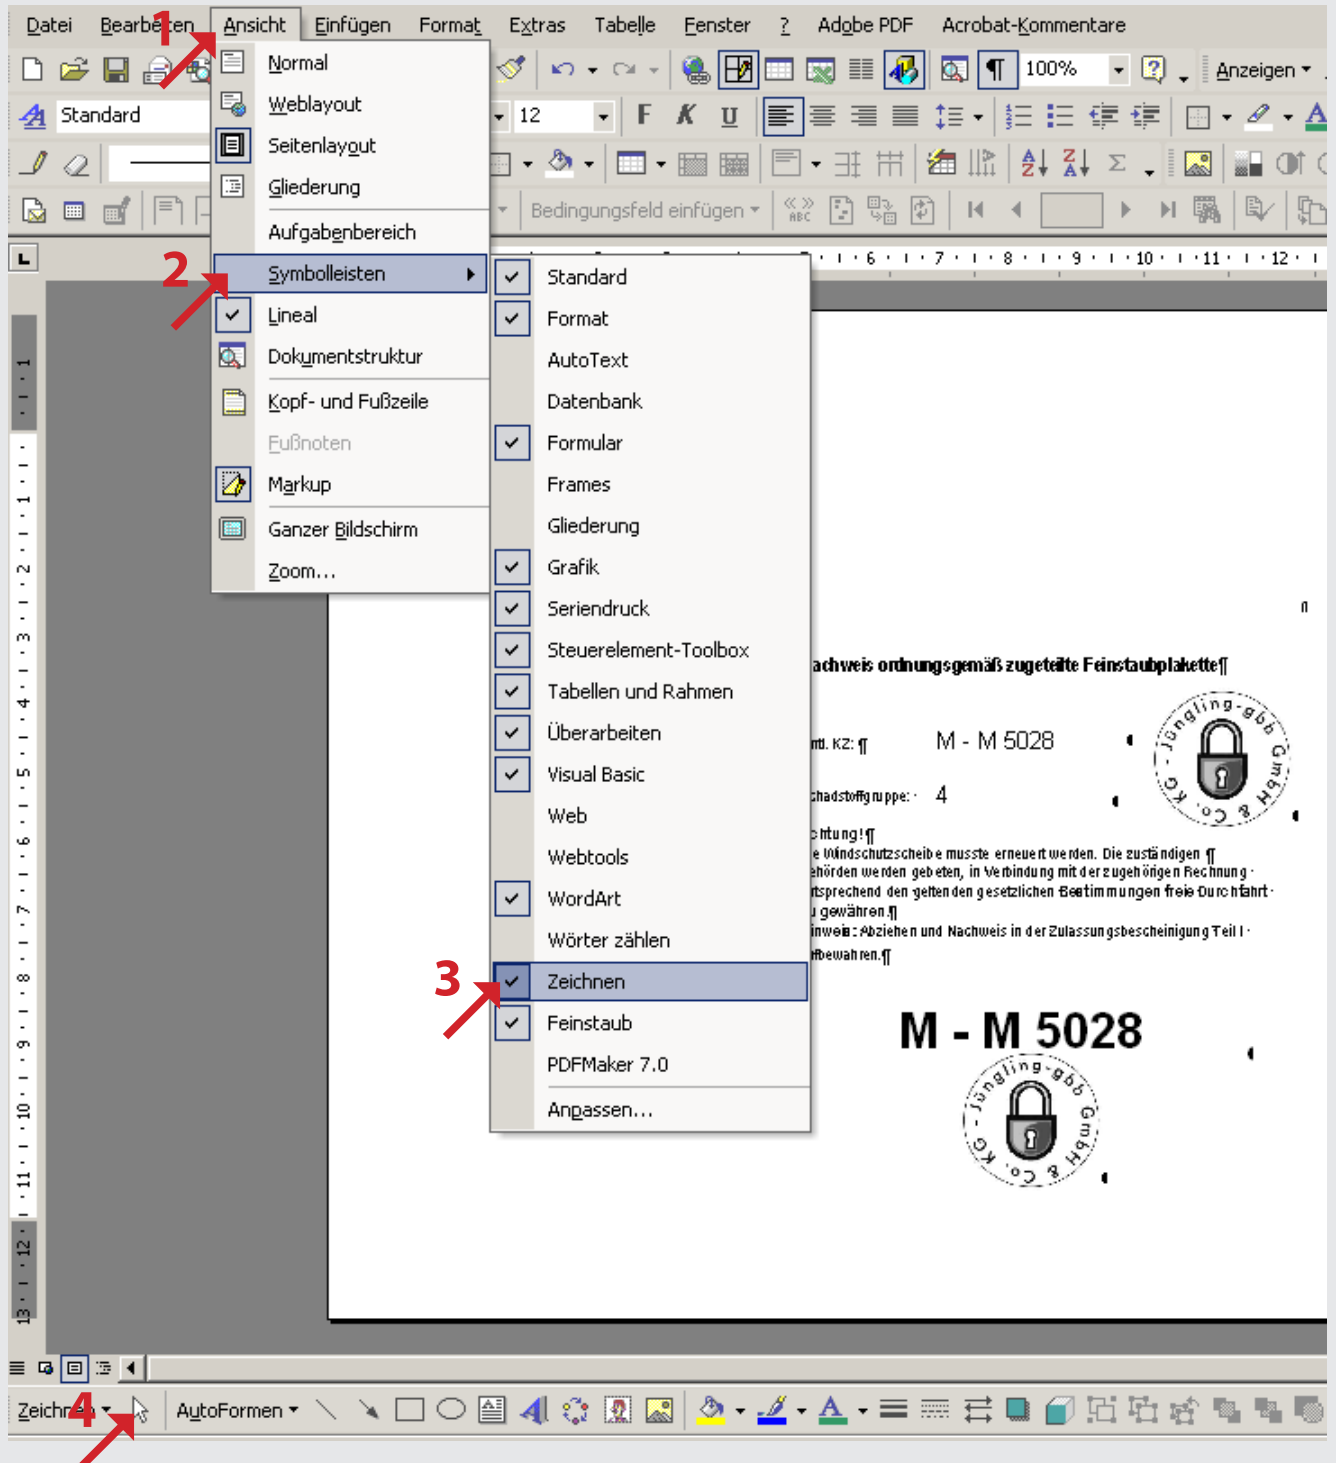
Datei Bearbeiten Ansicht Einfügen Format Extras Tabelle Fenster ? Adobe PDF Acrobat-Kommentare

1

100% Anzeigen

Standard 12 F K U

Bedingungsfeld einfügen

Normal
Weblayout
Seitenlayout
Gliederung
Aufgabenbereich
Symbolleisten
Lineal
Dokumentstruktur
Kopf- und Fußzeile
Fußnoten
Markup
Ganzer Bildschirm
Zoom...

2

Standard
Format
AutoText
Datenbank
Formular
Frames
Gliederung
Grafik
Seriendruck
Steuerelement-Toolbox
Tabellen und Rahmen
Überarbeiten
Visual Basic
Web
Webtools
WordArt
Wörter zählen
Zeichnen
Feinstaub
PDFMaker 7.0
Anpassen...

3

achweis ordnungsgemäß zugeteilte Feinstaubplakette¶

mtl. KZ: ¶ M - M 5028

chadstoffgruppe: 4

chtung!¶
e Windschutzscheibe musste erneuert werden. Die zuständigen ¶
ehörden werden gebeten, in Verbindung mit der zugehörigen Rechnung
tsprechend den geltenden gesetzlichen Bestimmungen freie Durchfahrt
u gewähren.¶
inweis: Abziehen und Nachweis in der Zulassungsbescheinigung Teil I
fbewahren.¶

Jüngling-gbb GmbH & Co. KG

M - M 5028

Jüngling-gbb GmbH & Co. KG

Zeichnen 4 AutoFormen